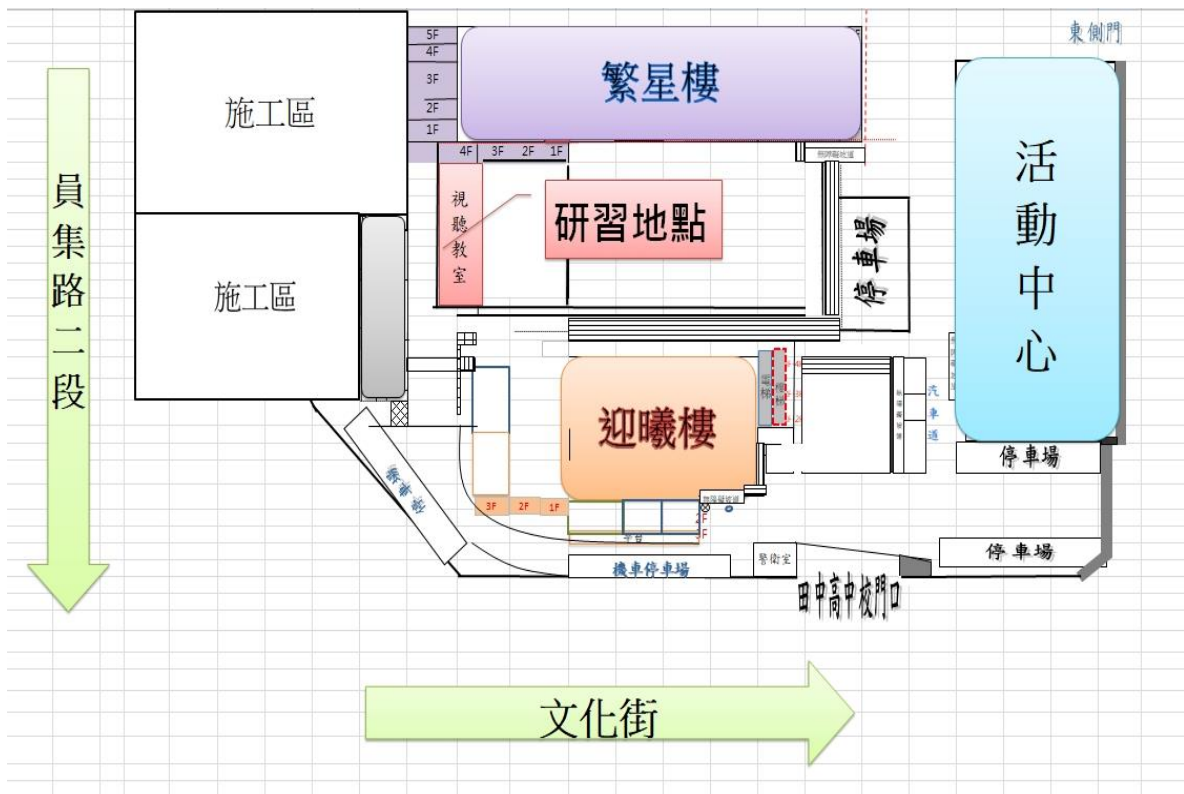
東側門

員集路二段

施工區

施工區

5F
4F
3F
2F
1F

繁星樓

4F 3F 2F 1F

視聽教室

研習地點

停車場

活動中心

迎曦樓

汽車道

停車場

3F 2F 1F

2F
1F

停車場

機車停車場

警衛室

停車場

田中高中校門口

文化街